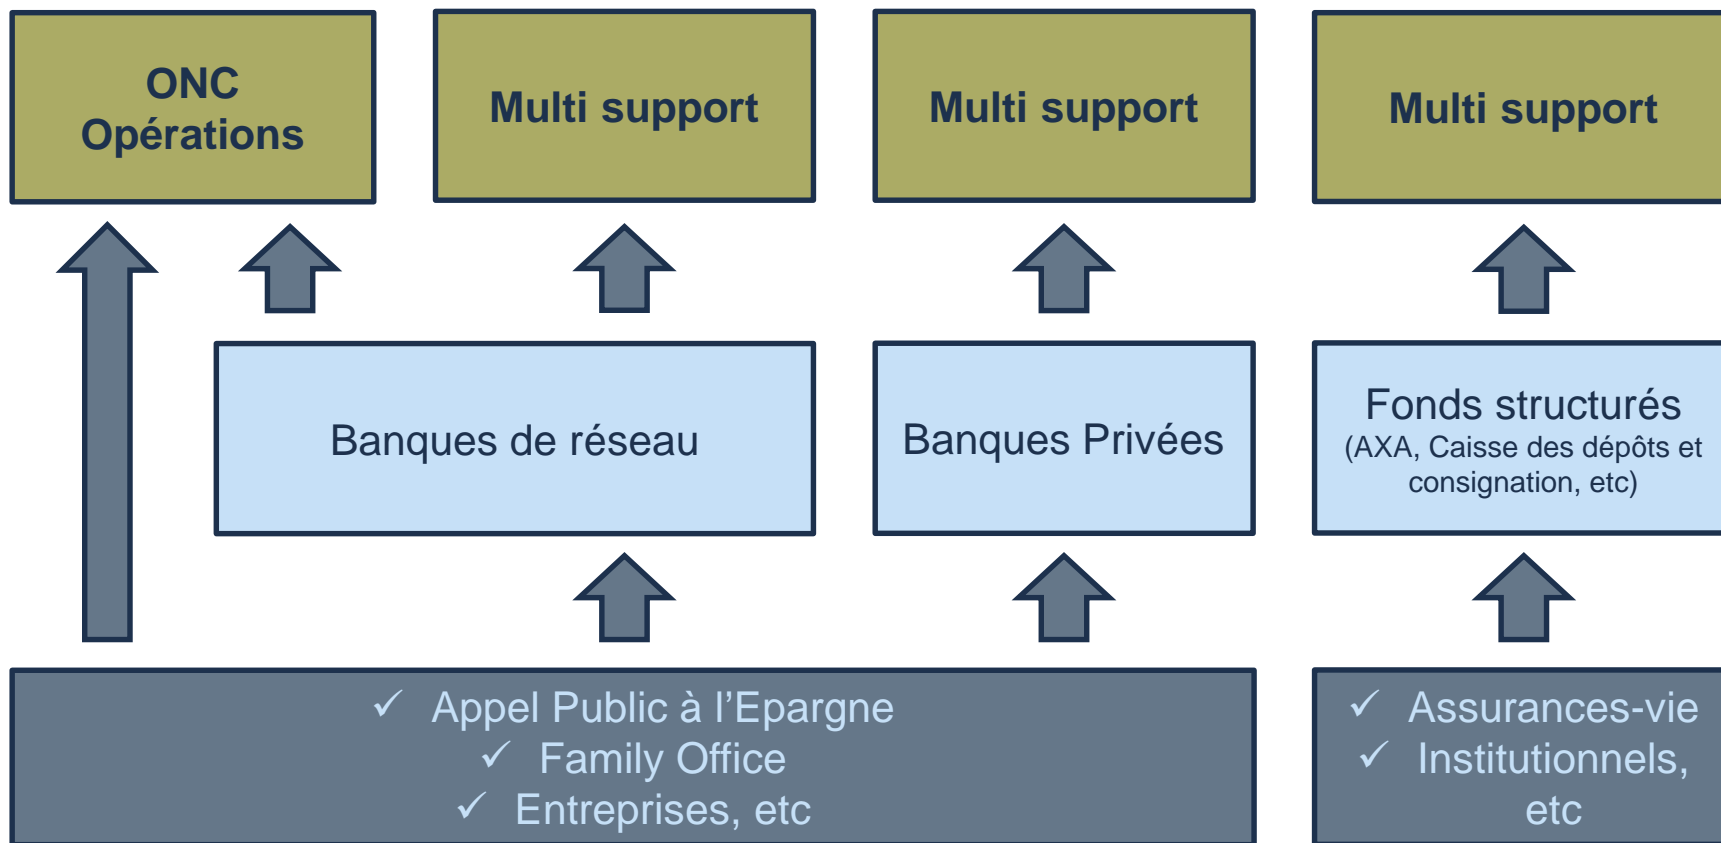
ONC Opérations

Multi support

Multi support

Multi support

Banques de réseau

Banques Privées

Fonds structurés
(AXA, Caisse des dépôts et consignation, etc)

✓ Appel Public à l’Epargne
✓ Family Office
✓ Entreprises, etc

✓ Assurances-vie
✓ Institutionnels, etc